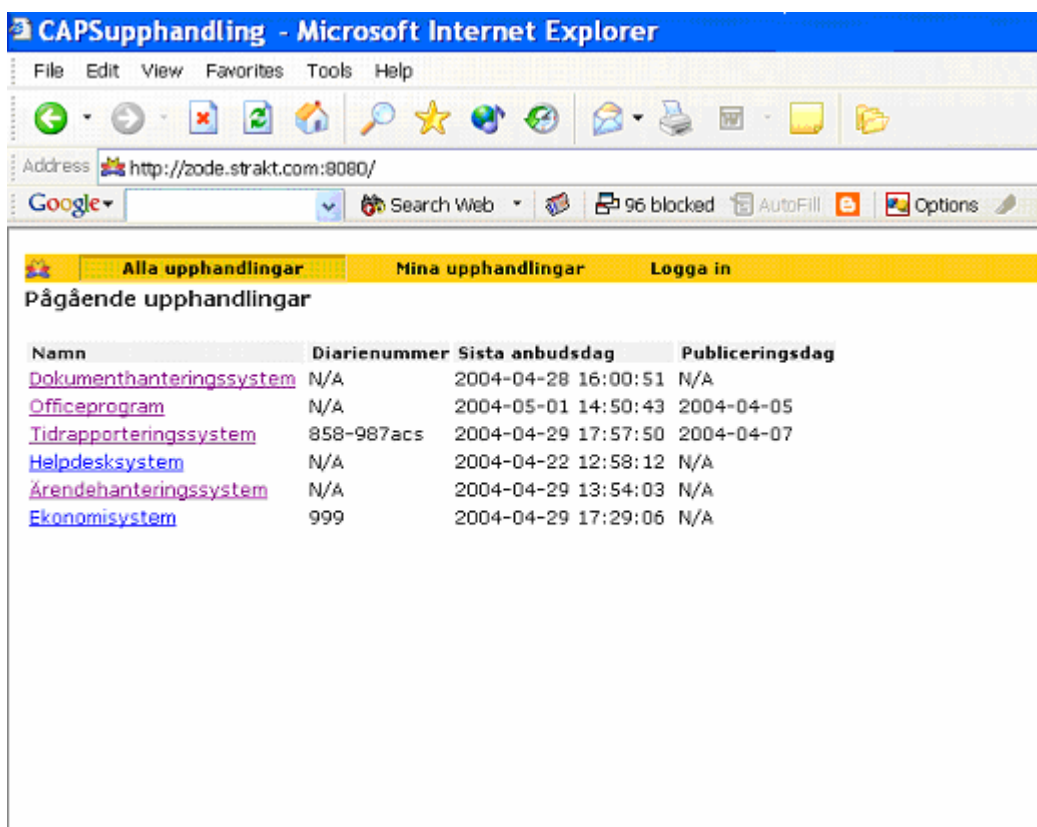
CAPSupphandling - Microsoft Internet Explorer

File Edit View Favorites Tools Help

Address http://zode.strakt.com:8080/

Google Search Web 96 blocked AutoFill Options

Alla upphandlingar Mina upphandlingar Logga in

Pågående upphandlingar

| Namn | Diarienummer | Sista anbudsdag | Publiceringsdag |
|---|---|---|---|
| Dokumenthanteringssystem | N/A | 2004-04-28 16:00:51 | N/A |
| Officeprogram | N/A | 2004-05-01 14:50:43 | 2004-04-05 |
| Tidrapporteringssystem | 858-987acs | 2004-04-29 17:57:50 | 2004-04-07 |
| Helpdesksystem | N/A | 2004-04-22 12:58:12 | N/A |
| Ärendehanteringssystem | N/A | 2004-04-29 13:54:03 | N/A |
| Ekonomisystem | 999 | 2004-04-29 17:29:06 | N/A |